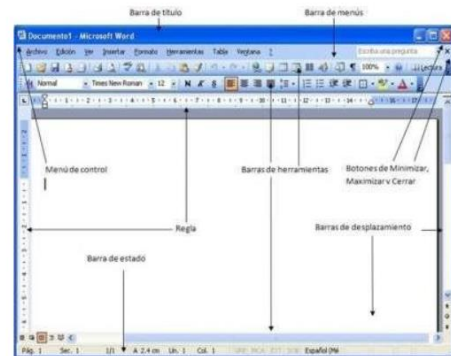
Barra de título

Barra de menús

Documento1 - Microsoft Word

Archivo Edición Ver Insertar Formato Herramientas Tabla Ventana ?

Escriba una pregunta

Normal Times New Roman 12 N K S

100%

Leer

Menú de control

Barras de herramientas

Botones de Minimizar, Maximizar y Cerrar

Regla

Barras de desplazamiento

Barra de estado

Pág. 1 Sec. 1 1/1 A 2.4 cm Lín. 1 Col. 1 GRB MCA EXT SOB Español (Mé